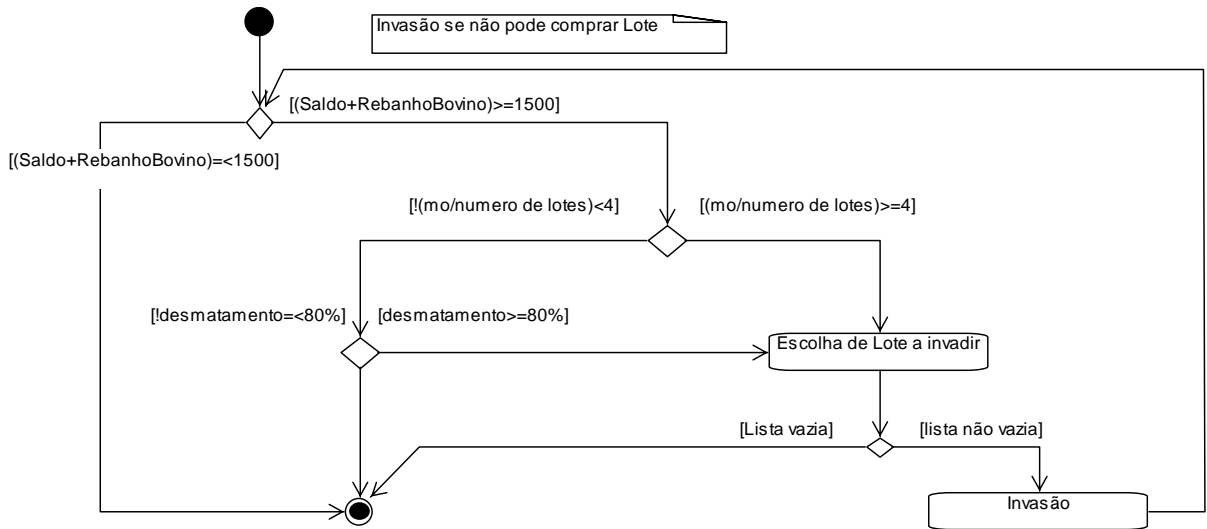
Invasão se não pode comprar Lote

[(Saldo+RebanhoBovino)>=1500]

[(Saldo+RebanhoBovino)=<1500]

[!(mo/numero de lotes)<4]

[(mo/numero de lotes)>=4]

[!desmatamento=<80%]

[desmatamento>=80%]

Escolha de Lote a invadir

[Lista vazia]

[lista não vazia]

Invasão